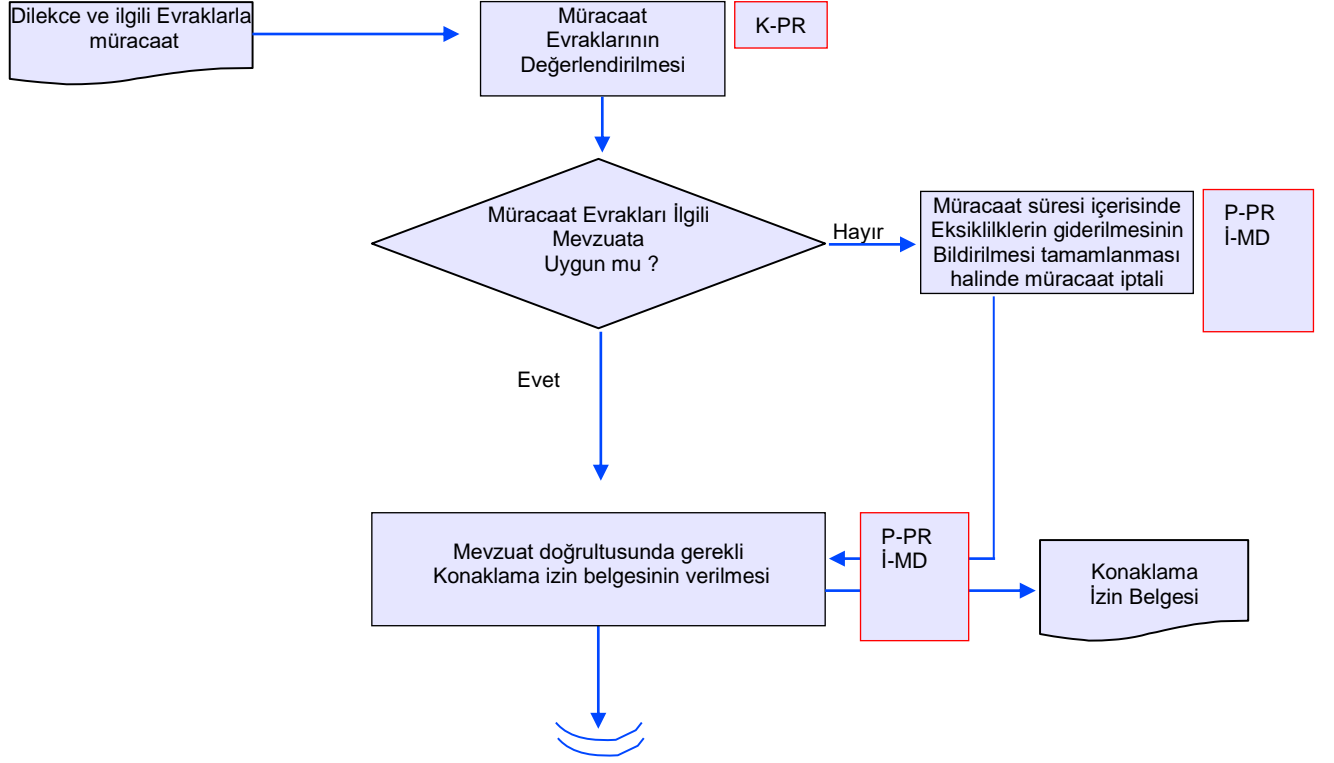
Dilekce ve ilgili Evraklarla müracaat

Müracaat Evraklarının Değerlendirilmesi

K-PR

Müracaat Evrakları İlgili Mevzuata Uygun mu ?

Hayır

Müracaat süresi içerisinde Eksiklilklerin giderilmesinin Bildirilmesi tamamlanması halinde müracaat iptali

P-PR
İ-MD

Evet

Mevzuat doğrultusunda gerekli Konaklama izin belgesinin verilmesi

P-PR
İ-MD

Konaklama İzin Belgesi